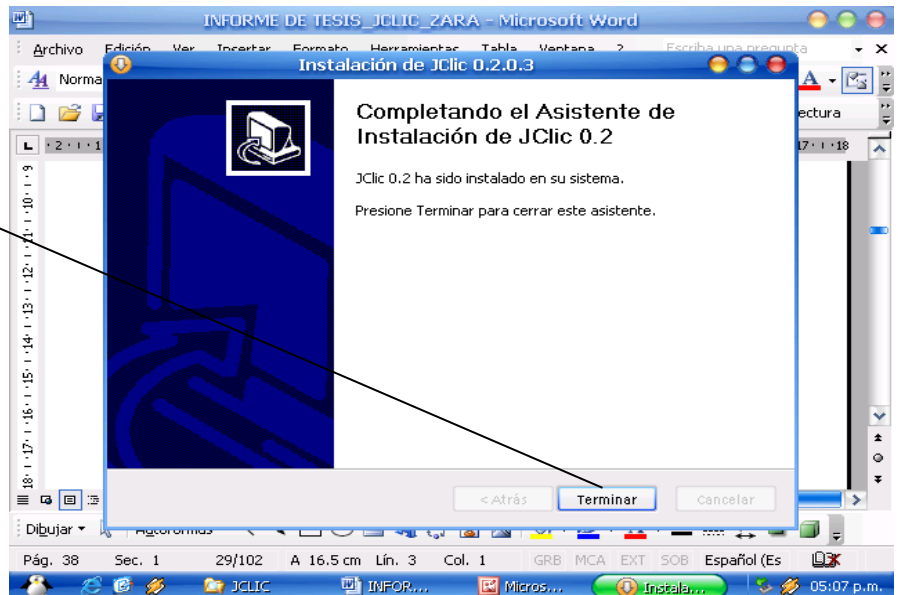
INFORME DE TESIS_JCLIC_ZARA - Microsoft Word

Archivo Edición Ver Insertar Formato Herramientas Tabla Ventana ? Escriba una pregunta

Norma

ectura

Instalación de JClic 0.2.0.3

Completando el Asistente de Instalación de JClic 0.2

JClic 0.2 ha sido instalado en su sistema.

Presione Terminar para cerrar este asistente.

< Atrás Terminar Cancelar

Dibujar Autoformas

Pág. 38 Sec. 1 29/102 A 16.5 cm Lín. 3 Col. 1 GRB MCA EXT SOB Español (Es

JCLIC INFOR... Micros... Instala... 05:07 p.m.